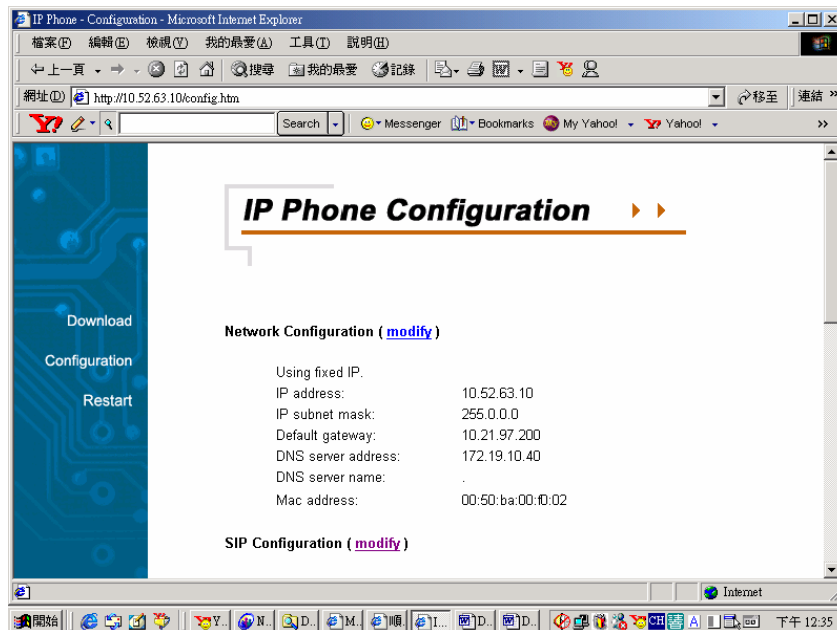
IP Phone - Configuration - Microsoft Internet Explorer

檔案(F) 編輯(E) 檢視(V) 我的最愛(A) 工具(T) 說明(H)

上一頁 搜尋 我的最愛 記錄

網址(D) http://10.52.63.10/config.htm 移至 連結

Search Messenger Bookmarks My Yahoo! Yahoo!

Download

Configuration

Restart

IP Phone Configuration

Network Configuration ( modify )

| | |
|---|---|
| Using fixed IP. | |
| IP address: | 10.52.63.10 |
| IP subnet mask: | 255.0.0.0 |
| Default gateway: | 10.21.97.200 |
| DNS server address: | 172.19.10.40 |
| DNS server name: | . |
| Mac address: | 00:50:ba:00:f0:02 |

SIP Configuration ( modify )

Internet

開始 Y... N... D... M... 順... I... D... D... CH 下午 12:35